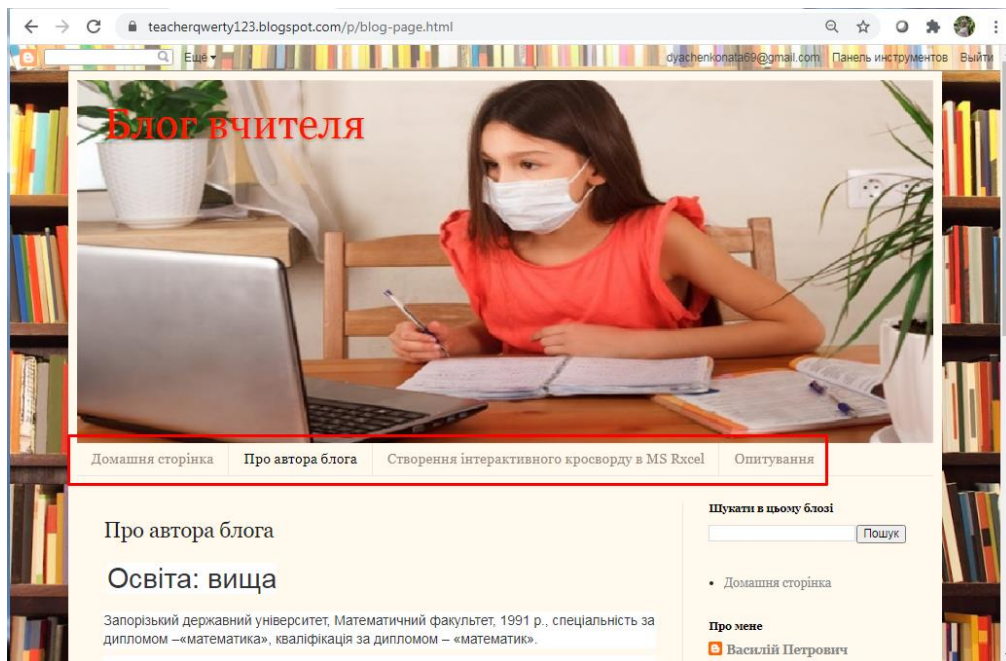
teacherqwerty123.blogspot.com/p/blog-page.html

Ещё ▾ dyachenkonata69@gmail.com Панель инструментов Выйти

Блог вчителя

Домашня сторінка | Про автора блога | Створення інтерактивного кросворду в MS Rxcel | Опитування

Про автора блога

Освіта: вища

Запорізький державний університет, Математичний факультет, 1991 р., спеціальність за дипломом –«математика», кваліфікація за дипломом – «математик».

Шукати в цьому блозі

Пошук

• Домашня сторінка

Про мене

Василій Петрович